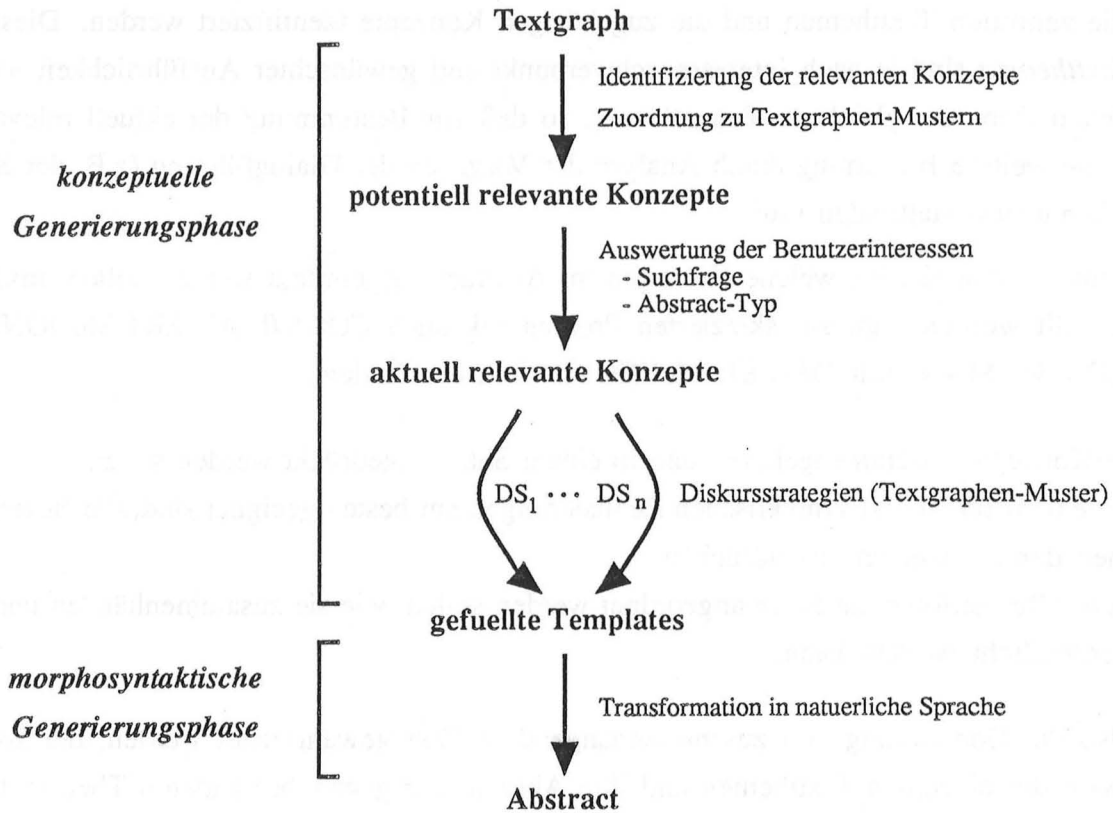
Textgraph

Identifizierung der relevanten Konzepte

Zuordnung zu Textgraphen-Mustern

*konzeptuelle Generierungsphase*

potentiell relevante Konzepte

Auswertung der Benutzerinteressen
- Suchfrage
- Abstract-Typ

aktuell relevante Konzepte

$DS_1 \cdots DS_n$ Diskursstrategien (Textgraphen-Muster)

gefuellte Templates

*morphosyntaktische Generierungsphase*

Transformation in natuerliche Sprache

Abstract